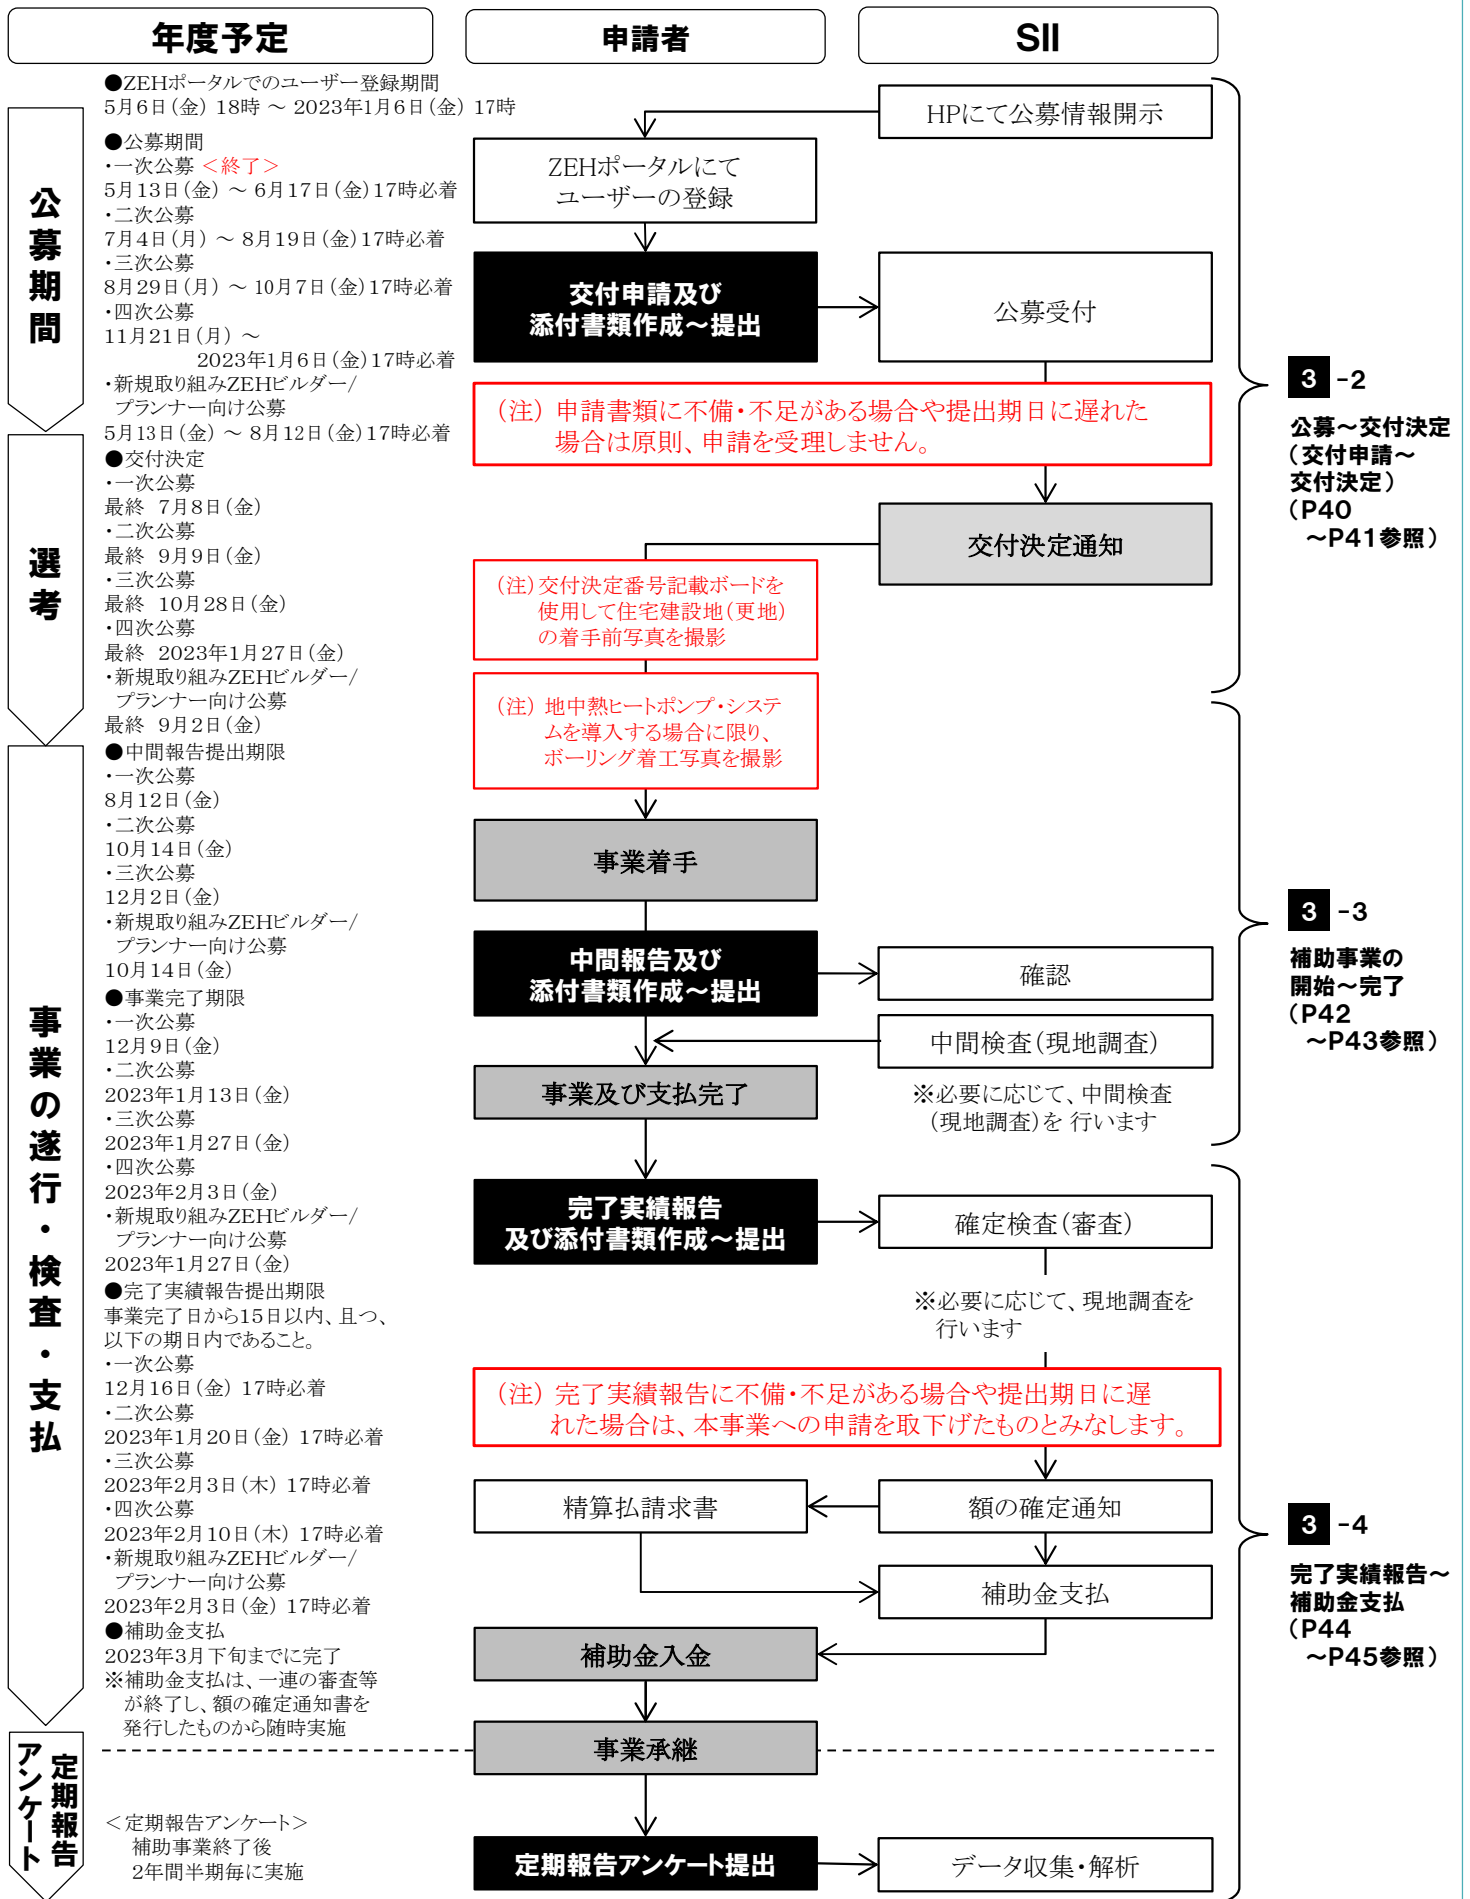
年度予定

申請者

SII

公募期間

●ZEHポータルでのユーザー登録期間
5月6日（金）18時 ～ 2023年1月6日（金）17時

●公募期間
・一次公募 ＜終了＞
5月13日（金） ～ 6月17日（金）17時必着
・二次公募
7月4日（月） ～ 8月19日（金）17時必着
・三次公募
8月29日（月） ～ 10月7日（金）17時必着
・四次公募
11月21日（月） ～ 2023年1月6日（金）17時必着
・新規取り組みZEHビルダー/プランナー向け公募
5月13日（金） ～ 8月12日（金）17時必着

選考

●交付決定
・一次公募
最終 7月8日（金）
・二次公募
最終 9月9日（金）
・三次公募
最終 10月28日（金）
・四次公募
最終 2023年1月27日（金）
・新規取り組みZEHビルダー/プランナー向け公募
最終 9月2日（金）

事業の遂行・検査・支払

●中間報告提出期限
・一次公募
8月12日（金）
・二次公募
10月14日（金）
・三次公募
12月2日（金）
・新規取り組みZEHビルダー/プランナー向け公募
10月14日（金）
●事業完了期限
・一次公募
12月9日（金）
・二次公募
2023年1月13日（金）
・三次公募
2023年1月27日（金）
・四次公募
2023年2月3日（金）
・新規取り組みZEHビルダー/プランナー向け公募
2023年1月27日（金）
●完了実績報告提出期限
事業完了日から15日以内、且つ、以下の期日内であること。
・一次公募
12月16日（金） 17時必着
・二次公募
2023年1月20日（金） 17時必着
・三次公募
2023年2月3日（木） 17時必着
・四次公募
2023年2月10日（木） 17時必着
・新規取り組みZEHビルダー/プランナー向け公募
2023年2月3日（金） 17時必着
●補助金支払
2023年3月下旬までに完了
※補助金支払は、一連の審査等が終了し、額の確定通知書を発行したものから随時実施

定期報告アンケート

＜定期報告アンケート＞
補助事業終了後
2年間半期毎に実施

HPにて公募情報開示

ZEHポータルにて
ユーザーの登録

交付申請及び
添付書類作成～提出

公募受付

（注）申請書類に不備・不足がある場合や提出期日に遅れた場合は原則、申請を受理しません。

交付決定通知

（注）交付決定番号記載ボードを使用して住宅建設地（更地）の着手前写真を撮影

（注）地中熱ヒートポンプ・システムを導入する場合に限り、ボーリング着工写真を撮影

事業着手

中間報告及び
添付書類作成～提出

確認

中間検査（現地調査）

事業及び支払完了

※必要に応じて、中間検査（現地調査）を 行います

完了実績報告
及び添付書類作成～提出

確定検査（審査）

※必要に応じて、現地調査を行います

（注）完了実績報告に不備・不足がある場合や提出期日に遅れた場合は、本事業への申請を取下げたものとみなします。

精算払請求書

額の確定通知

補助金支払

補助金入金

事業承継

定期報告アンケート提出

データ収集・解析

3 -2
公募～交付決定
（交付申請～交付決定）
（P40～P41参照）

3 -3
補助事業の開始～完了
（P42～P43参照）

3 -4
完了実績報告～補助金支払
（P44～P45参照）